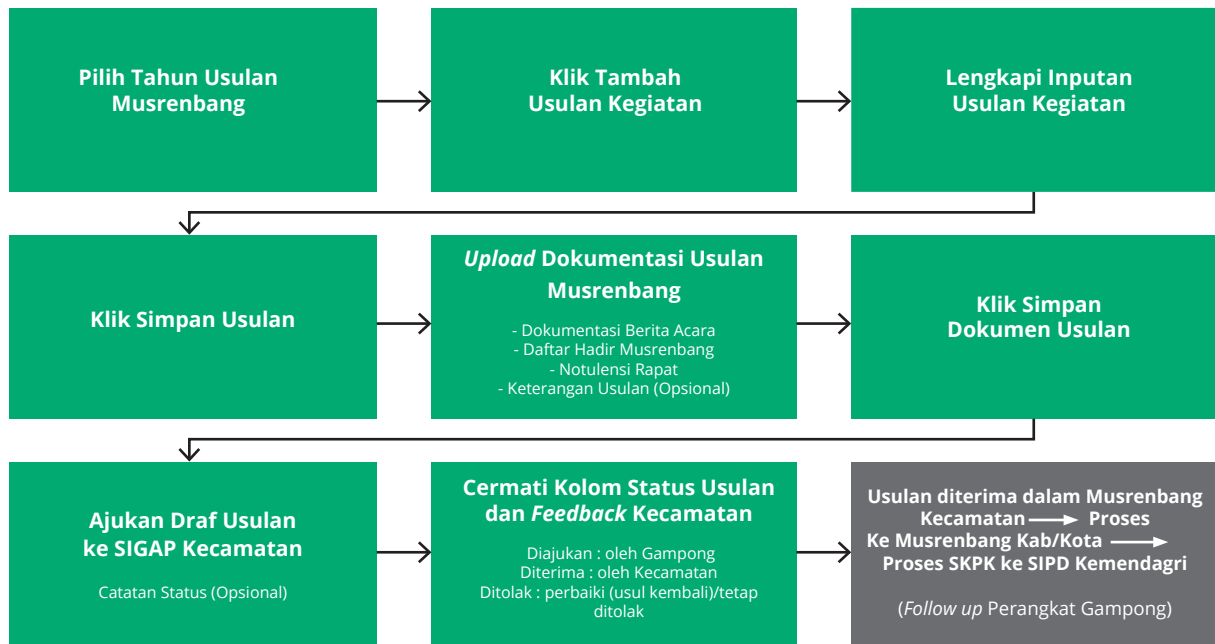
Pilih Tahun Usulan Musrenbang

Klik Tambah Usulan Kegiatan

Lengkapi Inputan Usulan Kegiatan

Klik Simpan Usulan

*Upload* Dokumentasi Usulan Musrenbang

- Dokumentasi Berita Acara
- Daftar Hadir Musrenbang
- Notulensi Rapat
- Keterangan Usulan (Opsional)

Klik Simpan Dokumen Usulan

Ajukan Draf Usulan ke SIGAP Kecamatan

Catatan Status (Opsional)

Cermati Kolom Status Usulan dan *Feedback* Kecamatan

Diajukan : oleh Gampong
Diterima : oleh Kecamatan
Ditolak : perbaiki (usul kembali)/tetap ditolak

Usulan diterima dalam Musrenbang Kecamatan → Proses Ke Musrenbang Kab/Kota → Proses SKPK ke SIPD Kemendagri

(*Follow up* Perangkat Gampong)